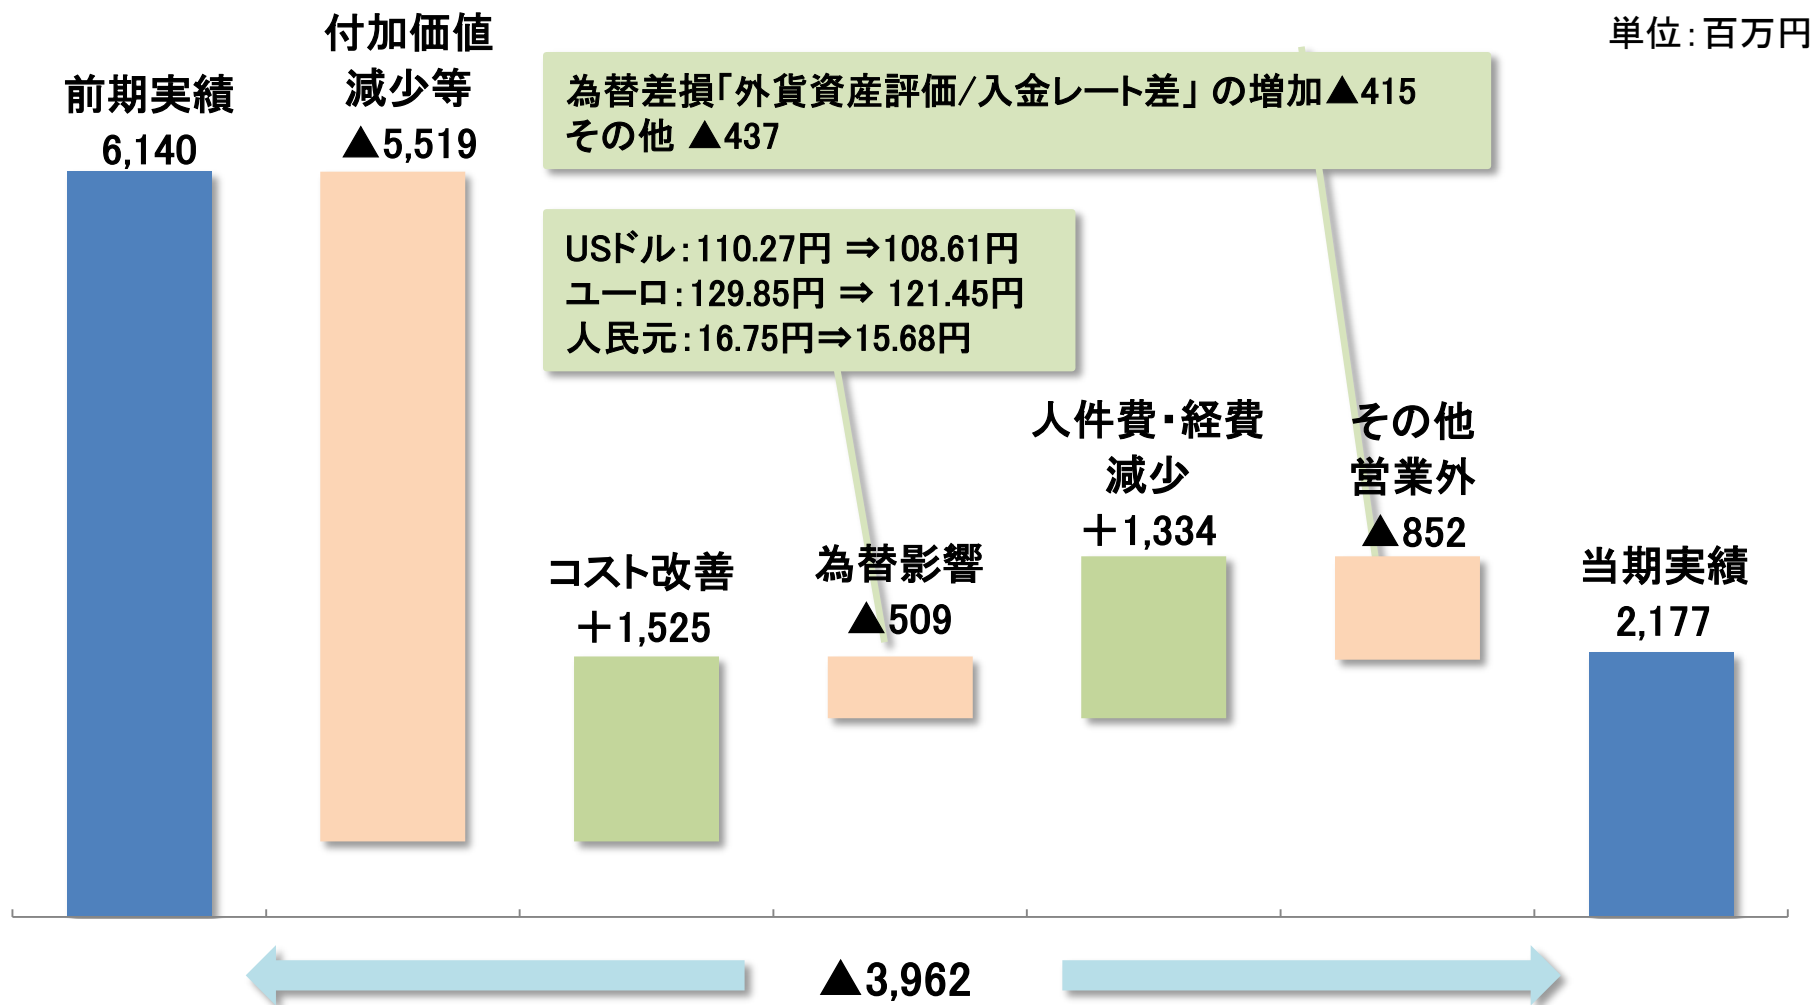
単位：百万円

前期実績
6,140

付加価値
減少等
▲5,519

為替差損「外貨資産評価/入金レート差」の増加▲415
その他 ▲437

USドル：110.27円 ⇒108.61円
ユーロ：129.85円 ⇒ 121.45円
人民元：16.75円⇒15.68円

コスト改善
＋1,525

為替影響
▲509

人件費・経費
減少
＋1,334

その他
営業外
▲852

当期実績
2,177

▲3,962